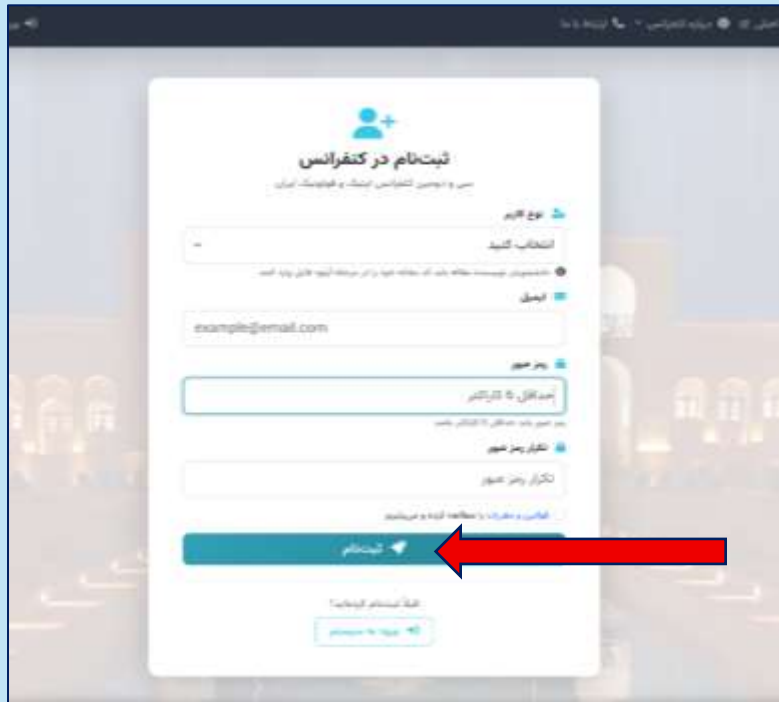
صفحه اصلی | درباره کنفرانس | تماس با ما

ثبت‌نام در کنفرانس

سی و دومین کنفرانس اپتیک و فوتونیک ایران

نوع کاربر

انتخاب کنید

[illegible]

ایمیل

example@email.com

رمز عبور

حداقل ۸ کاراکتر

رمز عبور باید حداقل ۸ کاراکتر باشد

تکرار رمز عبور

تکرار رمز عبور

قوانین و مقررات را مطالعه کرده و می‌پذیرم

ثبت‌نام

قبلاً ثبت‌نام کرده‌اید؟

ورود به سیستم